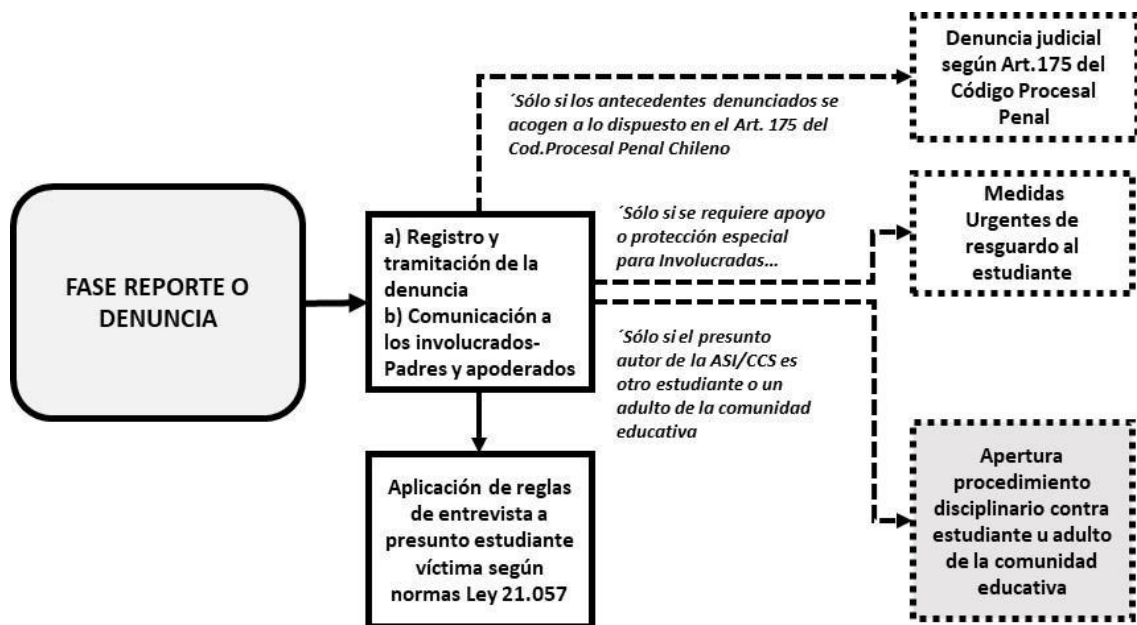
FASE REPORTE O DENUNCIA

a) Registro y tramitación de la denuncia
b) Comunicación a los involucrados-Padres y apoderados

´Sólo si los antecedentes denunciados se acogen a lo dispuesto en el Art. 175 del Cod.Procesal Penal Chileno

Denuncia judicial según Art.175 del Código Procesal Penal

´Sólo si se requiere apoyo o protección especial para Involucradas...

Medidas Urgentes de resguardo al estudiante

´Sólo si el presunto autor de la ASI/CCS es otro estudiante o un adulto de la comunidad educativa

Apertura procedimiento disciplinario contra estudiante u adulto de la comunidad educativa

Aplicación de reglas de entrevista a presunto estudiante víctima según normas Ley 21.057